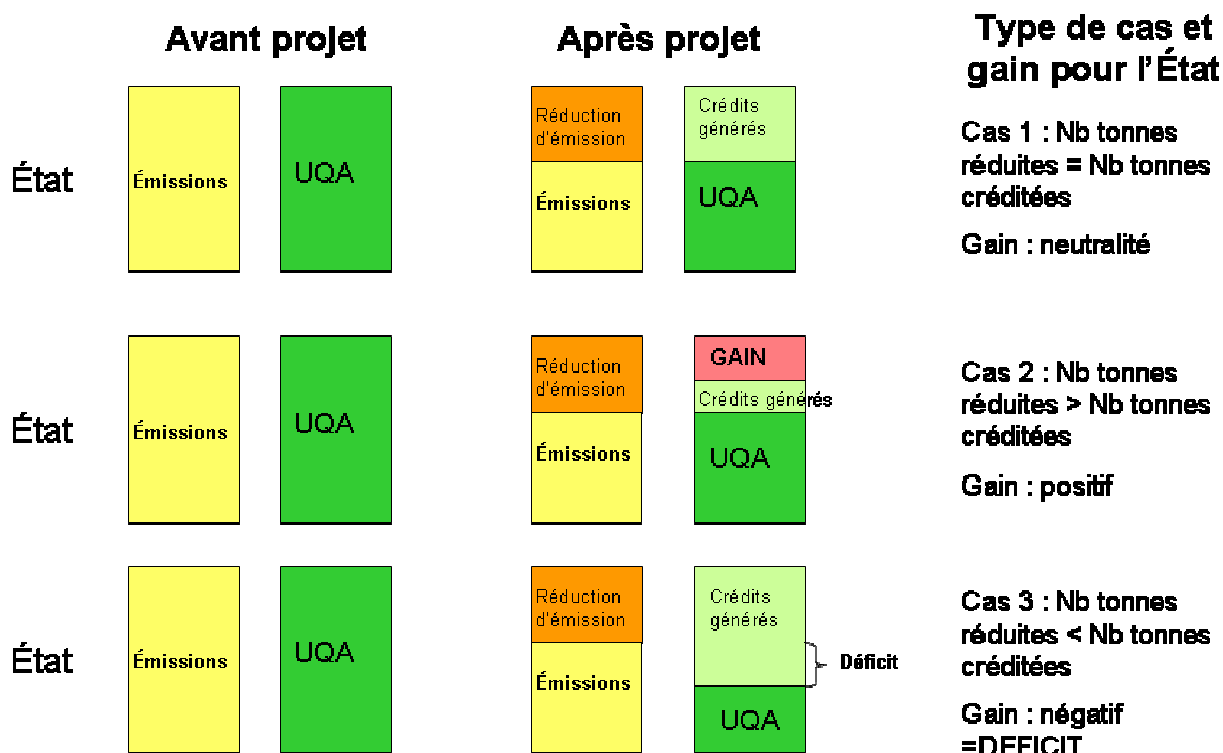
Avant projet

Après projet

Type de cas et gain pour l'État

État

Émissions

UQA

Réduction d'émission

Émissions

Crédits générés

UQA

Cas 1 : Nb tonnes réduites = Nb tonnes créditées

Gain : neutralité

État

Émissions

UQA

Réduction d'émission

Émissions

GAIN

Crédits générés

UQA

Cas 2 : Nb tonnes réduites > Nb tonnes créditées

Gain : positif

État

Émissions

UQA

Réduction d'émission

Émissions

Crédits générés

Déficit

UQA

Cas 3 : Nb tonnes réduites < Nb tonnes créditées

Gain : négatif =DEFICIT